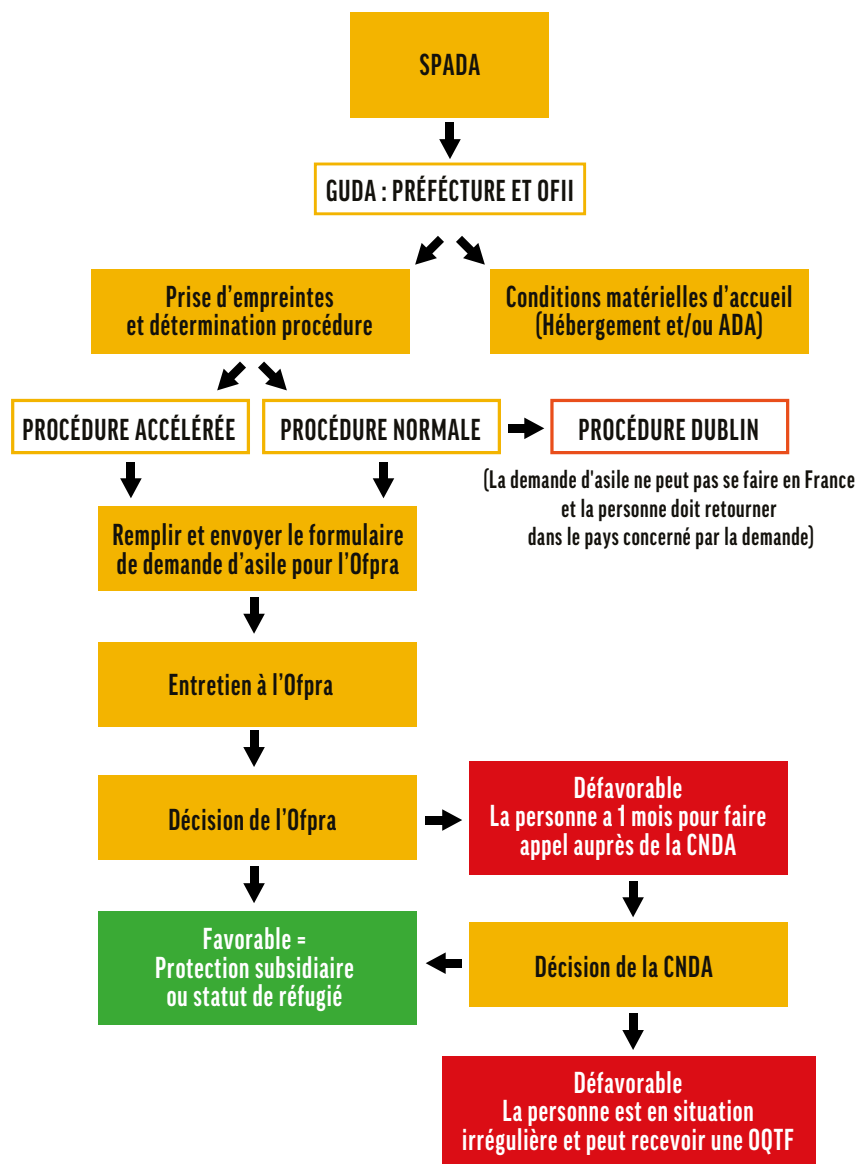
SPADA

GUDA : PRÉFÉCTURE ET OFII

Prise d'empreintes et détermination procédure

Conditions matérielles d'accueil (Hébergement et/ou ADA)

PROCÉDURE ACCÉLÉRÉE

PROCÉDURE NORMALE

PROCÉDURE DUBLIN

(La demande d'asile ne peut pas se faire en France et la personne doit retourner dans le pays concerné par la demande)

Remplir et envoyer le formulaire de demande d'asile pour l'Ofpra

Entretien à l'Ofpra

Décision de l'Ofpra

Défavorable
La personne a 1 mois pour faire appel auprès de la CNDA

Favorable =
Protection subsidiaire ou statut de réfugié

Décision de la CNDA

Défavorable
La personne est en situation irrégulière et peut recevoir une OQTF